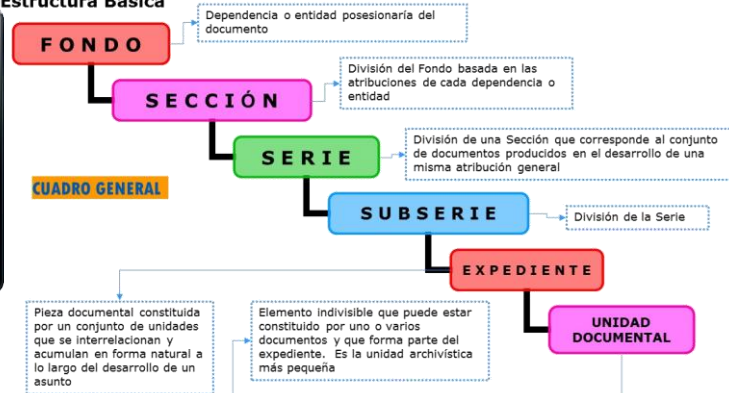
Estructura Básica

FONDO

Dependencia o entidad posesionaria del documento

SECCIÓN

División del Fondo basada en las atribuciones de cada dependencia o entidad

SERIE

División de una Sección que corresponde al conjunto de documentos producidos en el desarrollo de una misma atribución general

CUADRO GENERAL

SUBSERIE

División de la Serie

EXPEDIENTE

Pieza documental constituida por un conjunto de unidades que se interrelacionan y acumulan en forma natural a lo largo del desarrollo de un asunto

Elemento indivisible que puede estar constituido por uno o varios documentos y que forma parte del expediente. Es la unidad archivística más pequeña

UNIDAD DOCUMENTAL